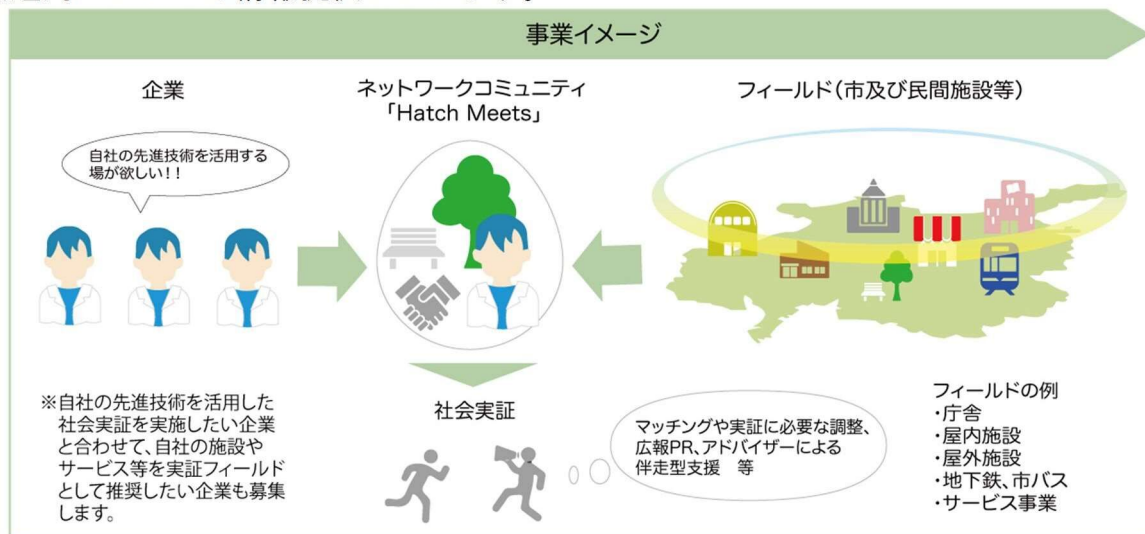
事業イメージ

企業

自社の先進技術を活用する場が欲しい！！

※自社の先進技術を活用した社会実証を実施したい企業と合わせて、自社の施設やサービス等を実証フィールドとして推奨したい企業も募集します。

ネットワークコミュニティ「Hatch Meets」

社会実証

マッチングや実証に必要な調整、広報PR、アドバイザーによる伴走型支援　等

フィールド（市及び民間施設等）

フィールドの例
・庁舎
・屋内施設
・屋外施設
・地下鉄、市バス
・サービス事業